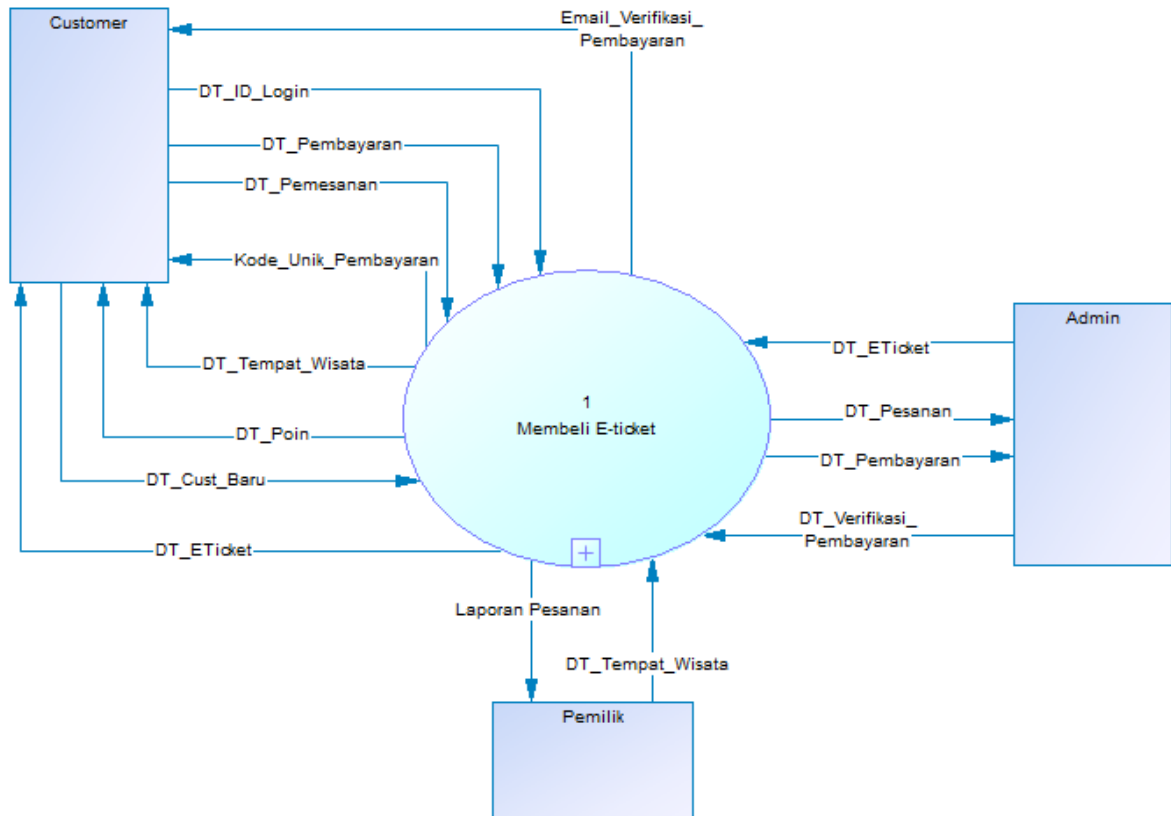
Customer

Email_Verifikasi_
Pembayaran

DT_ID_Login

DT_Pembayaran

DT_Pemesanan

Kode_Unik_Pembayaran

DT_Tempat_Wisata

DT_Poin

DT_Cust_Baru

DT_ETicket

1
Membeli E-ticket

Admin

DT_ETicket

DT_Pesanan

DT_Pembayaran

DT_Verifikasi_
Pembayaran

Laporan Pesanan

DT_Tempat_Wisata

Pemilik